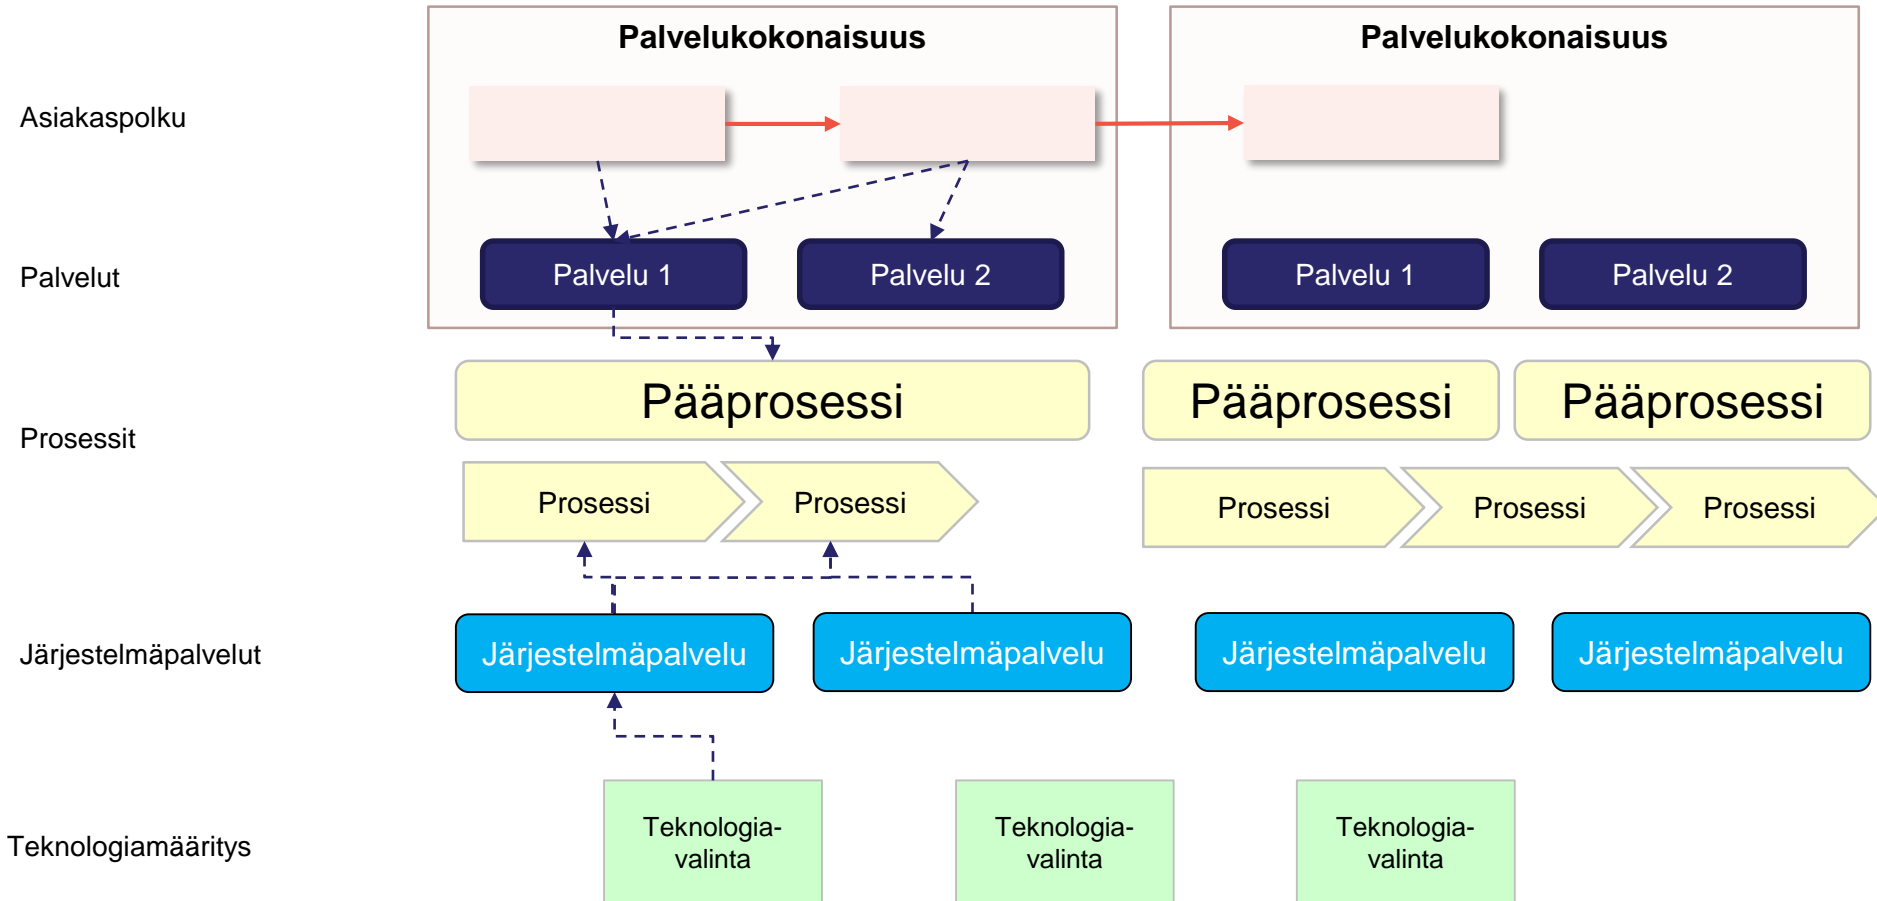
Palvelukokonaisuus

Palvelukokonaisuus

Asiakaspolku

Palvelut

Palvelu 1

Palvelu 2

Palvelu 1

Palvelu 2

Prosessit

Pääprosessi

Pääprosessi

Pääprosessi

Prosessi

Prosessi

Prosessi

Prosessi

Prosessi

Järjestelmäpalvelut

Järjestelmäpalvelu

Järjestelmäpalvelu

Järjestelmäpalvelu

Järjestelmäpalvelu

Teknologiamääritys

Teknologia-valinta

Teknologia-valinta

Teknologia-valinta